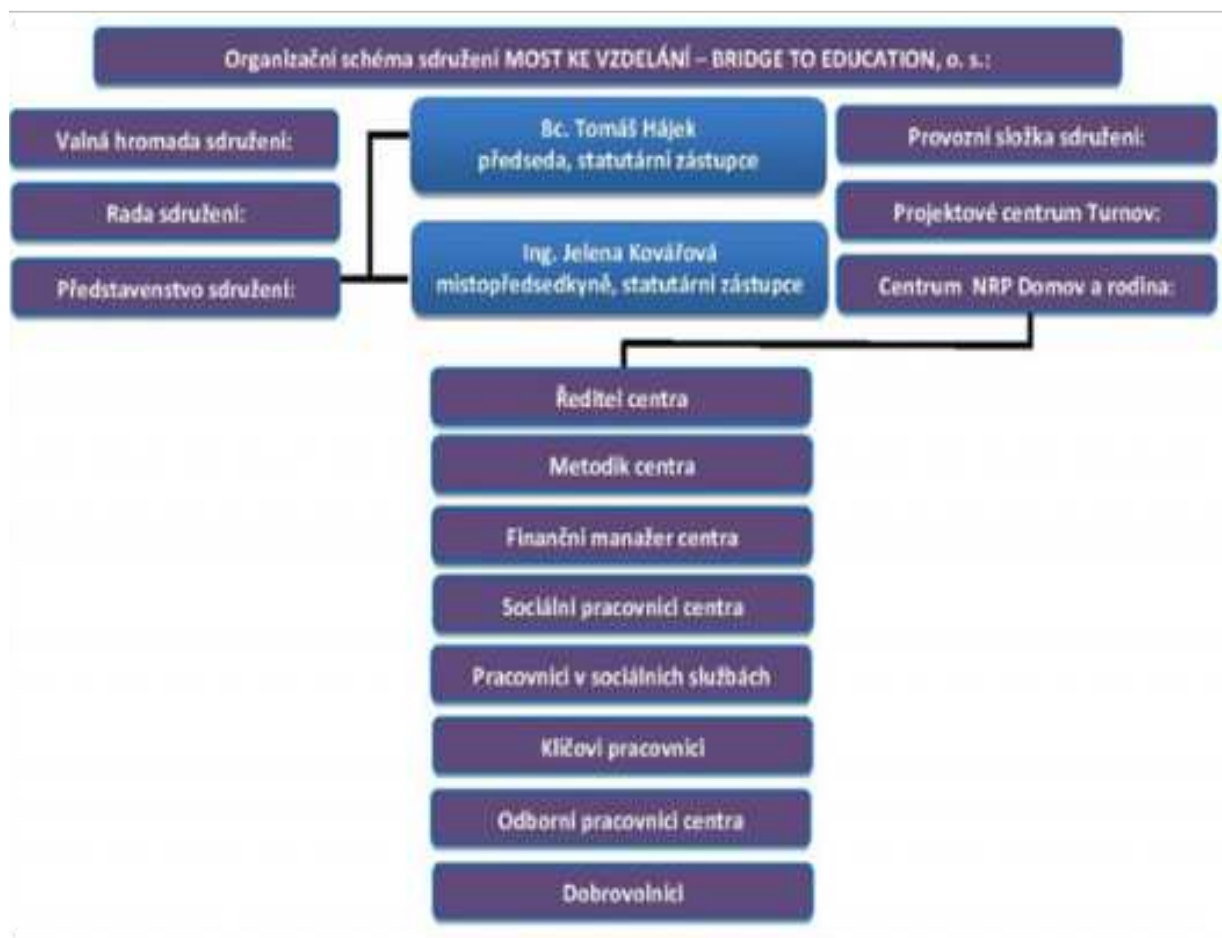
Organizační schéma sdružení MOST KE VZDELÁNÍ – BRIDGE TO EDUCATION, o. s.:

Valná hromada sdružení:

Rada sdružení:

Představenstvo sdružení:

Bc. Tomáš Hájek
předseda, statutární zástupce

Ing. Jelena Kovářová
místopředsedkyně, statutární zástupce

Provozní složka sdružení:

Projektové centrum Turnov:

Centrum NRP Domov a rodina:

Ředitel centra

Metodik centra

Finanční manažer centra

Sociální pracovníci centra

Pracovníci v sociálních službách

Klíčoví pracovníci

Odborní pracovníci centra

Dobrovolníci